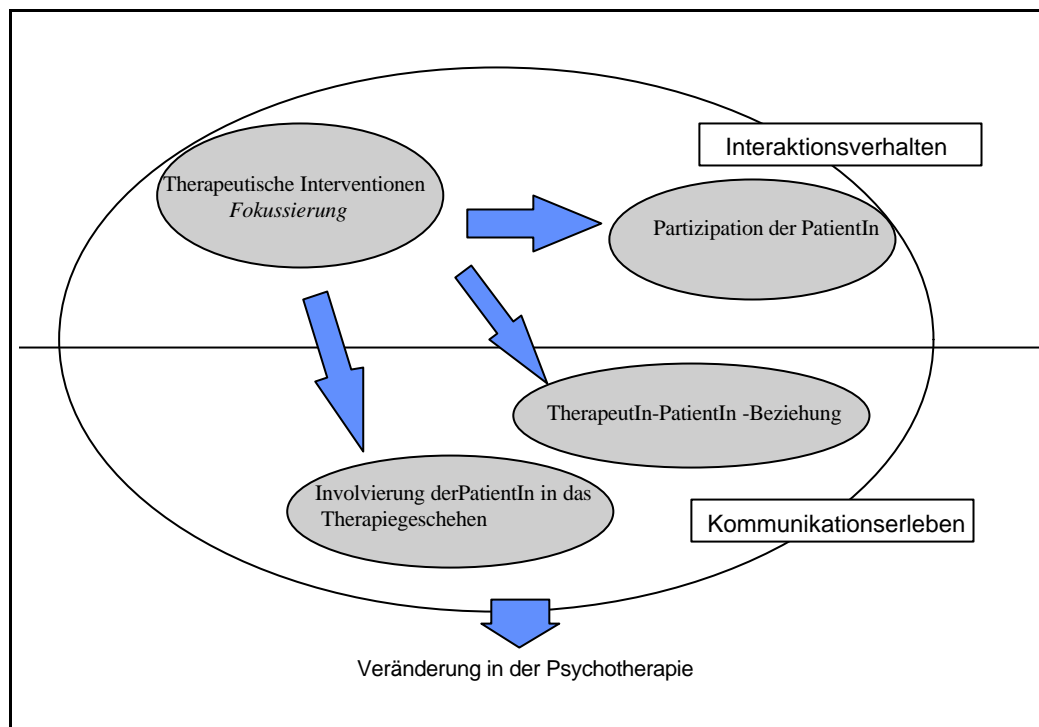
Interaktionsverhalten

Therapeutische Interventionen
*Fokussierung*

Partizipation der PatientIn

TherapeutIn-PatientIn -Beziehung

Involvierung derPatientIn in das Therapiegeschehen

Kommunikationserleben

Veränderung in der Psychotherapie